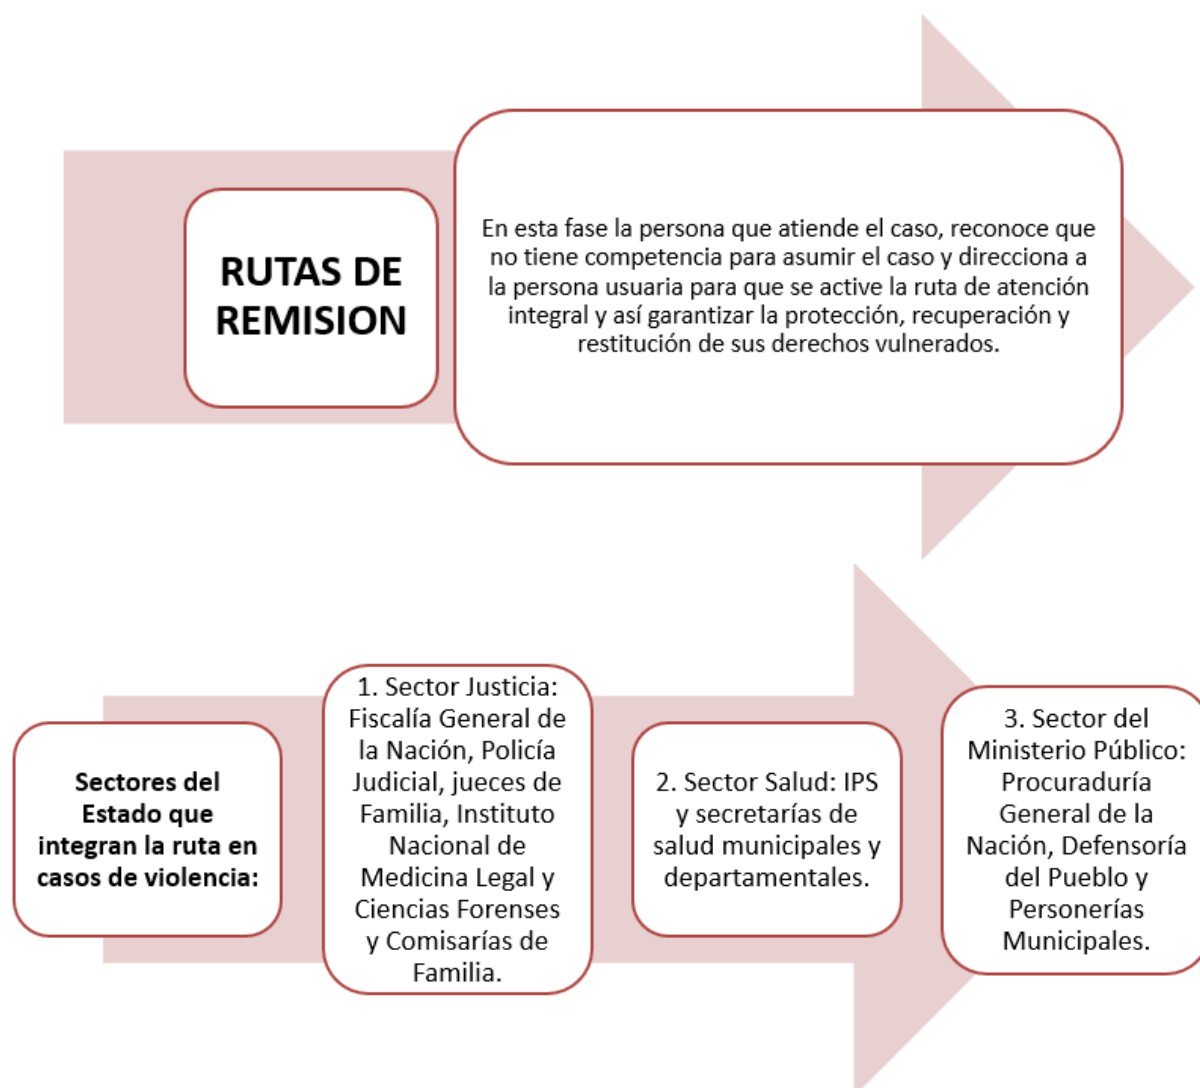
RUTAS DE REMISION

En esta fase la persona que atiende el caso, reconoce que no tiene competencia para asumir el caso y direcciona a la persona usuaria para que se active la ruta de atención integral y así garantizar la protección, recuperación y restitución de sus derechos vulnerados.

Sectores del Estado que integran la ruta en casos de violencia:

1. Sector Justicia: Fiscalía General de la Nación, Policía Judicial, jueces de Familia, Instituto Nacional de Medicina Legal y Ciencias Forenses y Comisarías de Familia.

2. Sector Salud: IPS y secretarías de salud municipales y departamentales.

3. Sector del Ministerio Público: Procuraduría General de la Nación, Defensoría del Pueblo y Personerías Municipales.